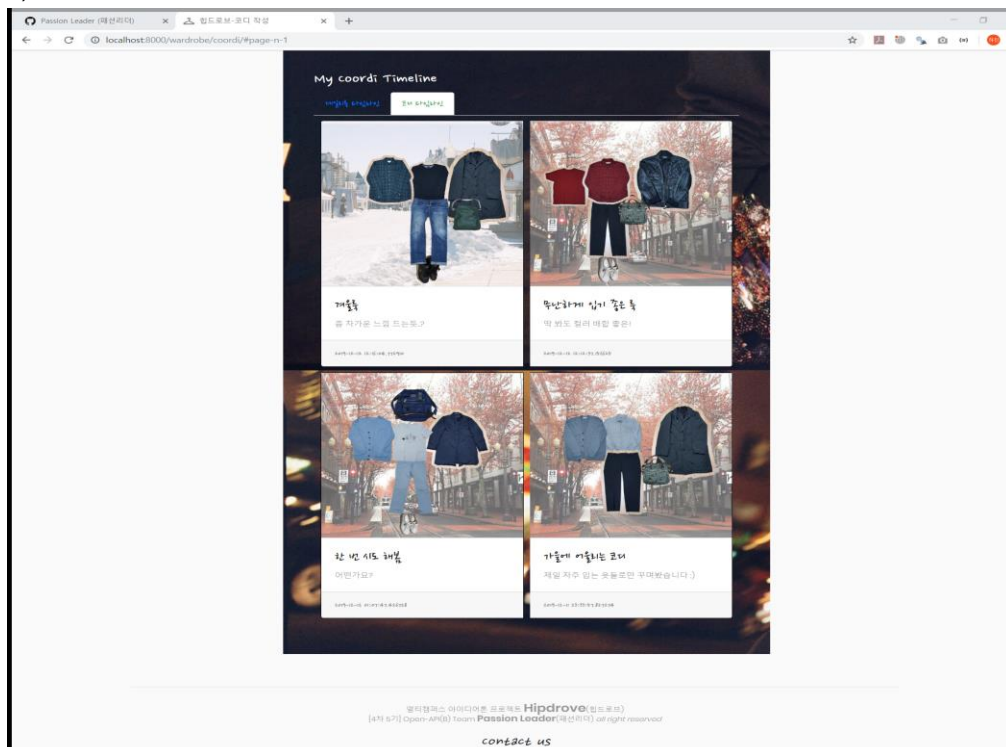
Passion Leader (패션리더)
힙드로브-코디 작성
localhost:8000/wardrobe/coordi/#page-n-1

My coordi Timeline

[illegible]
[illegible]

겨울룩
좀 차가운 느낌 드는듯..?
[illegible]

무난하게 입기 좋은 룩
딱 봐도 컬러 매칭 좋은!
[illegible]

한 번 시도 해봄
어떤가요?
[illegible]

가을에 어울리는 코디
제일 자주 입는 옷들로만 꾸며봤습니다 :)
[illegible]

멀티캠퍼스 아이디어톤 프로젝트 Hipdrove(힙드로브)
[4차 5기] Open-API(B) Team Passion Leader(패션리더) all right reserved

contact us